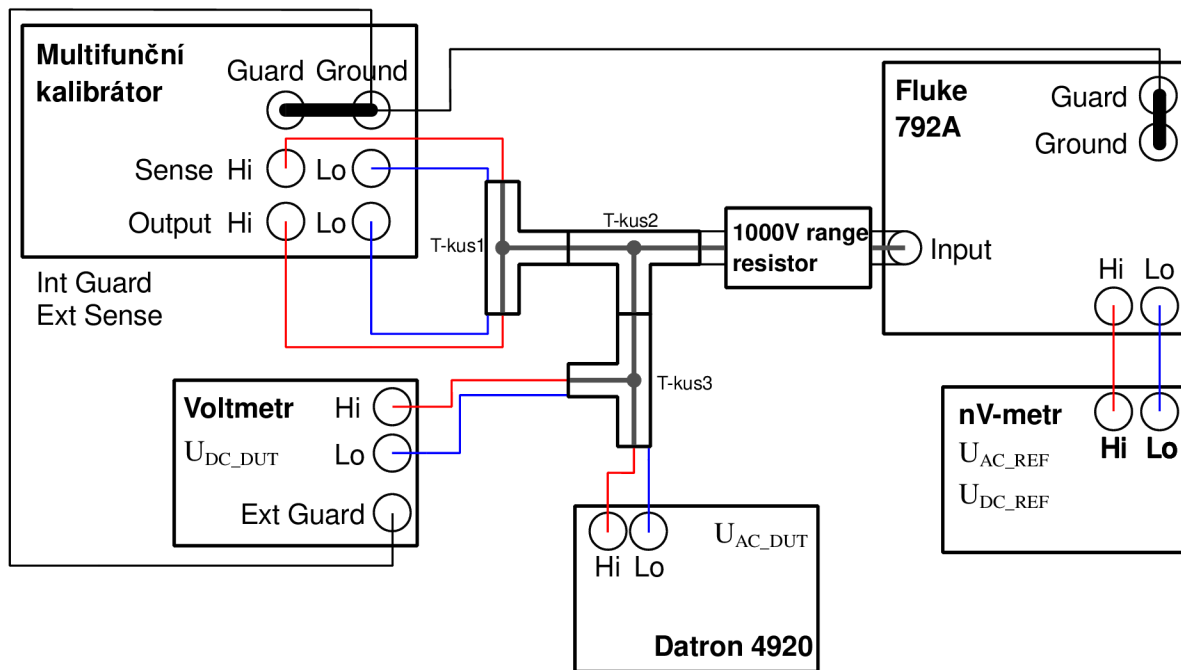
Multifunční kalibrátor

Guard Ground

Sense Hi Lo

Output Hi Lo

Int Guard
Ext Sense

T-kus1

T-kus2

T-kus3

1000V range resistor

Fluke 792A

Guard

Ground

Input

Hi Lo

Voltmetr

Hi

Lo

$U_{DC\_DUT}$

Ext Guard

Hi Lo

$U_{AC\_DUT}$

Datron 4920

nV-metr

Hi Lo

$U_{AC\_REF}$

$U_{DC\_REF}$